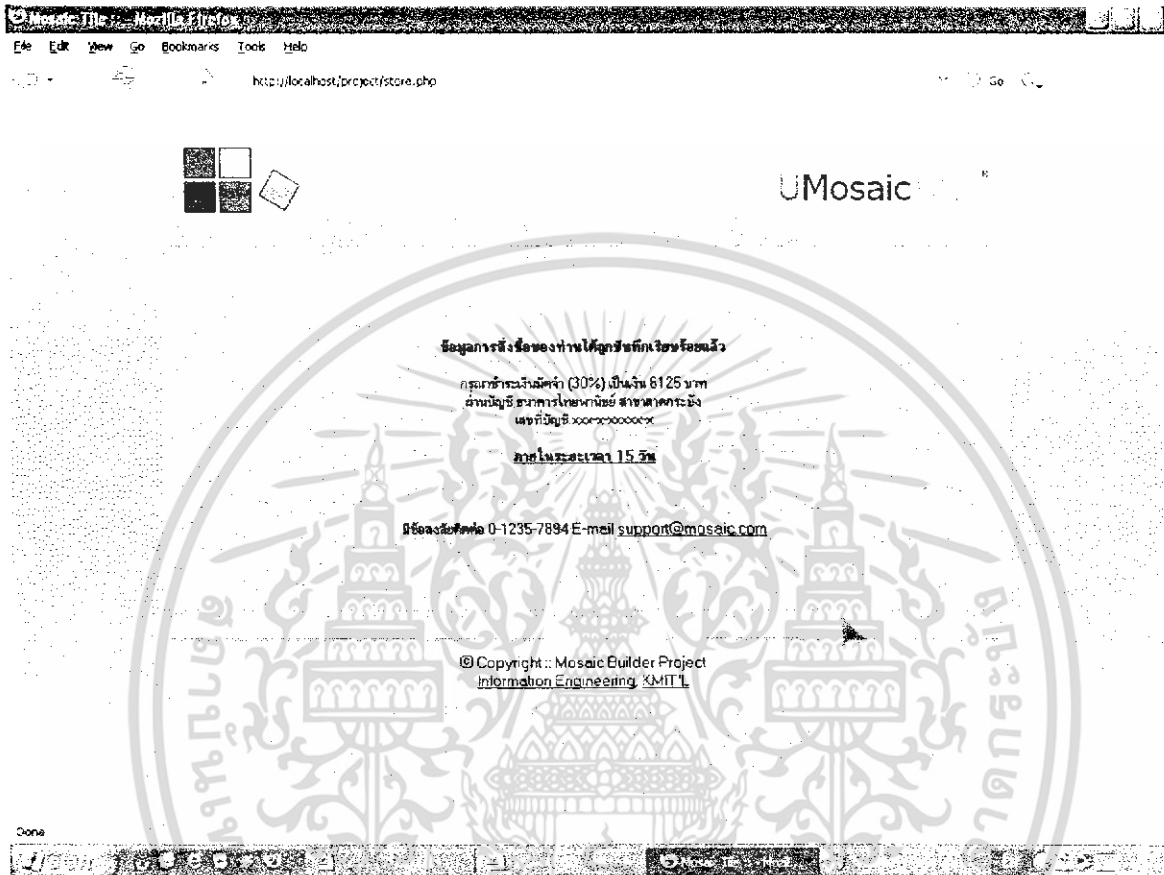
Mosaic Tile :: - Mozilla Firefox

File Edit View Go Bookmarks Tools Help

http://localhost/project/store.php

Go

UMosaic

ข้อมูลการสั่งซื้อของท่านได้ถูกบันทึกเรียบร้อยแล้ว

กรุณาชำระเงินมัดจำ (30%) เป็นเงิน 6125 บาท
ผ่านบัญชี ธนาคารไทยพาณิชย์ สาขาลาดกระบัง
เลขที่บัญชี xxx-x-xxxxx-x

ภายในระยะเวลา 15 วัน

มีข้อสงสัยติดต่อ 0-1235-7894 E-mail support@mosaic.com

© Copyright :: Mosaic Builder Project
Information Engineering, KMITL

Done